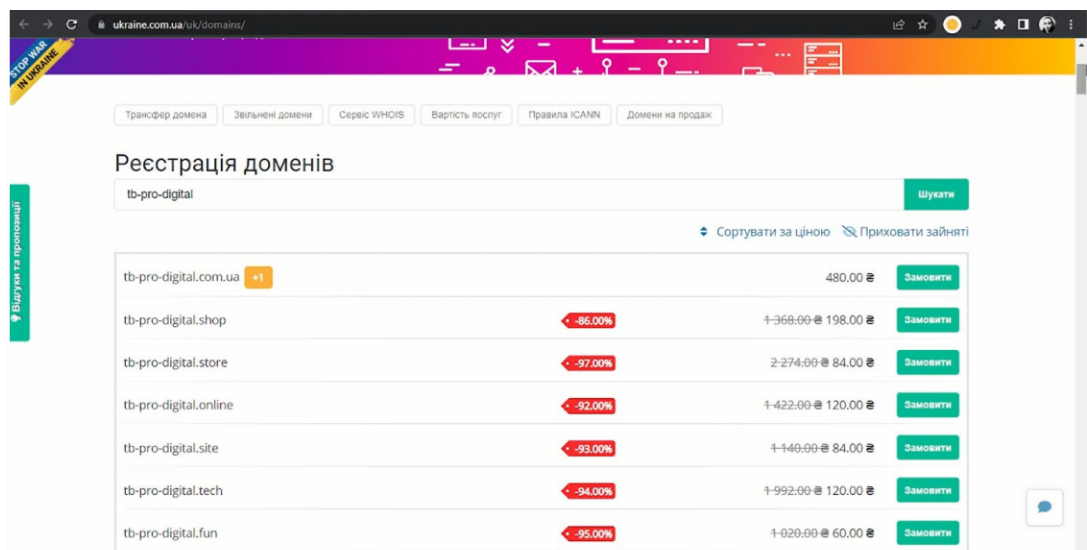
ukraine.com.ua/uk/domains/

STOP WAR IN UKRAINE

Трансфер домена | Звільнені домени | Сервіс WHOIS | Вартість послуг | Правила ICANN | Домени на продаж

Реєстрація доменів

tb-pro-digital

Шукати

Сортувати за ціною | Приховати зайняті

Відгуки та пропозиції

| | | | |
|---|---|---|---|
| tb-pro-digital.com.ua +1 | | 480.00 ₴ | Замовити |
| tb-pro-digital.shop | -86.00% | ~~1 368.00 ₴~~ 198.00 ₴ | Замовити |
| tb-pro-digital.store | -97.00% | ~~2 274.00 ₴~~ 84.00 ₴ | Замовити |
| tb-pro-digital.online | -92.00% | ~~1 422.00 ₴~~ 120.00 ₴ | Замовити |
| tb-pro-digital.site | -93.00% | ~~1 140.00 ₴~~ 84.00 ₴ | Замовити |
| tb-pro-digital.tech | -94.00% | ~~1 992.00 ₴~~ 120.00 ₴ | Замовити |
| tb-pro-digital.fun | -95.00% | ~~1 020.00 ₴~~ 60.00 ₴ | Замовити |